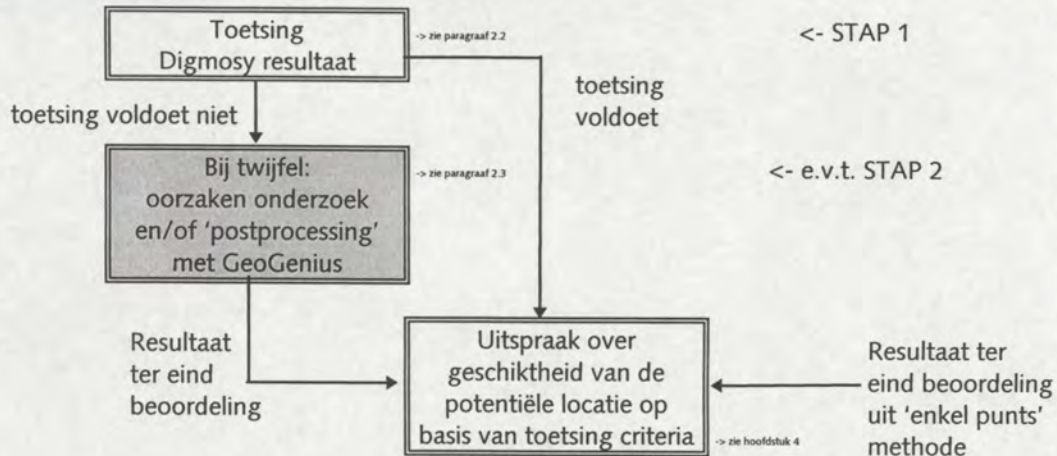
Toetsing
Digmosy resultaat

-> zie paragraaf 2.2

<- STAP 1

toetsing voldoet niet

toetsing voldoet

Bij twijfel:
oorzaken onderzoek en/of 'postprocessing' met GeoGenius

-> zie paragraaf 2.3

<- e.v.t. STAP 2

Resultaat ter eind beoordeling

Uitspraak over geschiktheid van de potentiële locatie op basis van toetsing criteria

-> zie hoofdstuk 4

Resultaat ter eind beoordeling uit 'enkel punts' methode